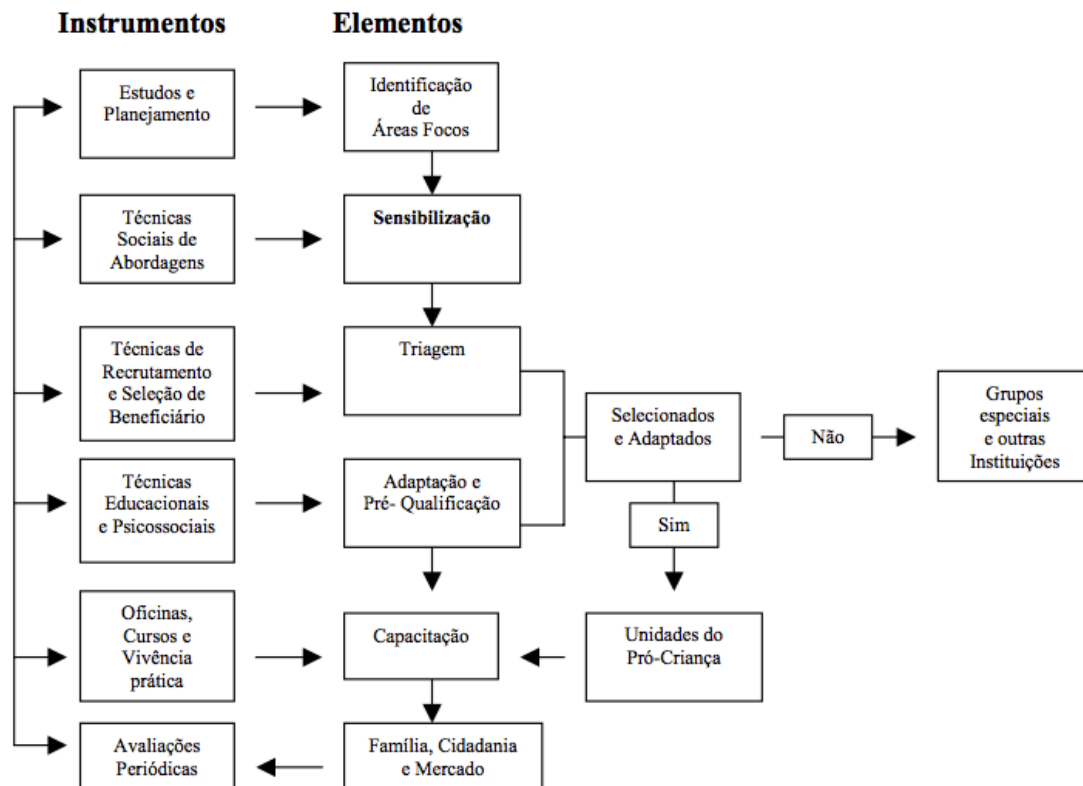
Instrumentos

Elementos

Estudos e Planejamento

Identificação de Áreas Focos

Técnicas Sociais de Abordagens

Sensibilização

Técnicas de Recrutamento e Seleção de Beneficiário

Triagem

Selecionados e Adaptados

Não

Grupos especiais e outras Instituições

Técnicas Educacionais e Psicossociais

Adaptação e Pré- Qualificação

Sim

Oficinas, Cursos e Vivência prática

Capacitação

Unidades do Pró-Criança

Avaliações Periódicas

Família, Cidadania e Mercado